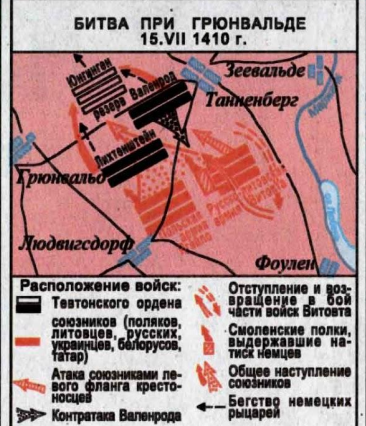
БИТВА ПРИ ГРЮНВАЛЬДЕ
15.VII 1410 г.

Юнгинген
Резерв Валенрода
Зеевальде
Танненберг
Лихтенштейн
Грюнвальд
Людвигсдорф
Фоулен

Расположение войск:
Тевтонского ордена
союзников (поляков, литовцев, русских, украинцев, белорусов, татар)
Атака союзниками левого фланга крестоносцев
Контратака Валенрода
Отступление и возвращение в бой части войск Витовта
Смоленские полки, выдержавшие натиск немцев
Общее наступление союзников
Бегство немецких рыцарей